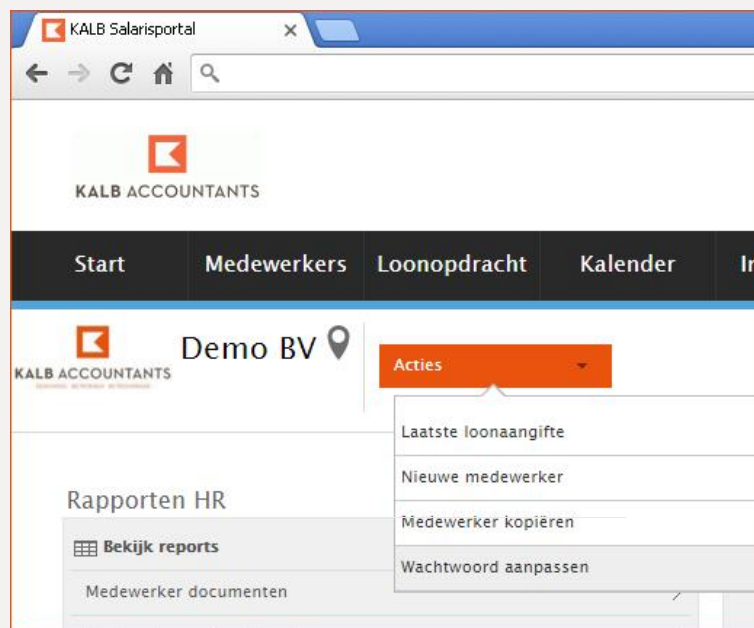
KALB Salarisportal

KALB ACCOUNTANTS

Start
Medewerkers
Loonopdracht
Kalender
In

KALB ACCOUNTANTS

Demo BV

Acties

Laatste loonaangifte
Nieuwe medewerker
Medewerker kopiëren
Wachtwoord aanpassen

Rapporten HR

Bekijk reports

Medewerker documenten